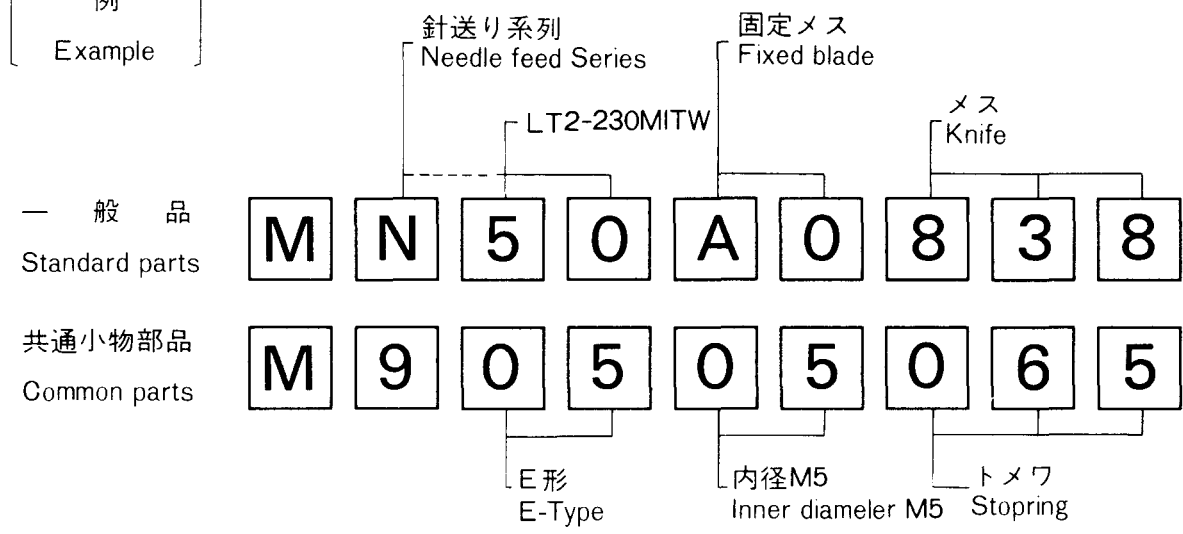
例
Example

針送り系列
Needle feed Series

固定メス
Fixed blade

LT2-230MITW

メス
Knife

一 般 品
Standard parts

M N 5 0 A 0 8 3 8

共通小物部品
Common parts

M 9 0 5 0 5 0 6 5

E形
E-Type

内径M5
Inner diameler M5

トメワ
Stopring